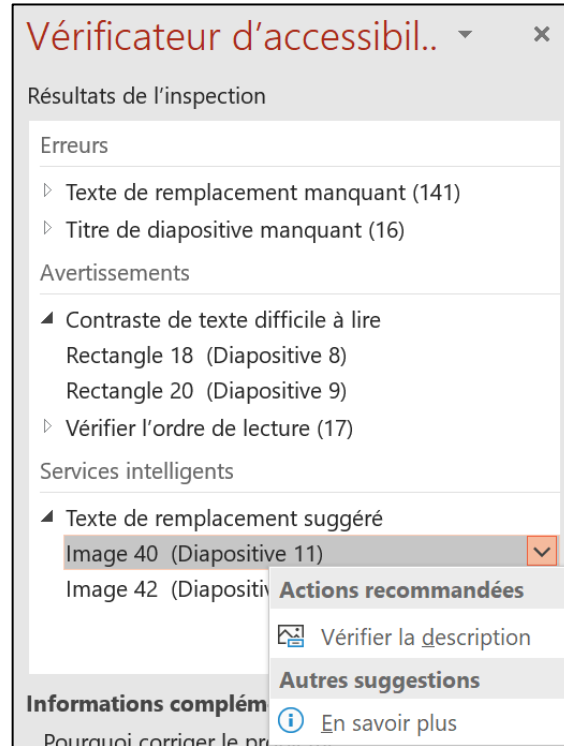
Vérificateur d'accessibil.. ▾ ×

Résultats de l'inspection

Erreurs

▷ Texte de remplacement manquant (141)

▷ Titre de diapositive manquant (16)

Avertissements

◢ Contraste de texte difficile à lire

Rectangle 18 (Diapositive 8)

Rectangle 20 (Diapositive 9)

▷ Vérifier l'ordre de lecture (17)

Services intelligents

◢ Texte de remplacement suggéré

Image 40 (Diapositive 11)

Image 42 (Diapositiv

Actions recommandées

Vérifier la description

Autres suggestions

En savoir plus

Informations complém

Pourquoi corriger le pr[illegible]